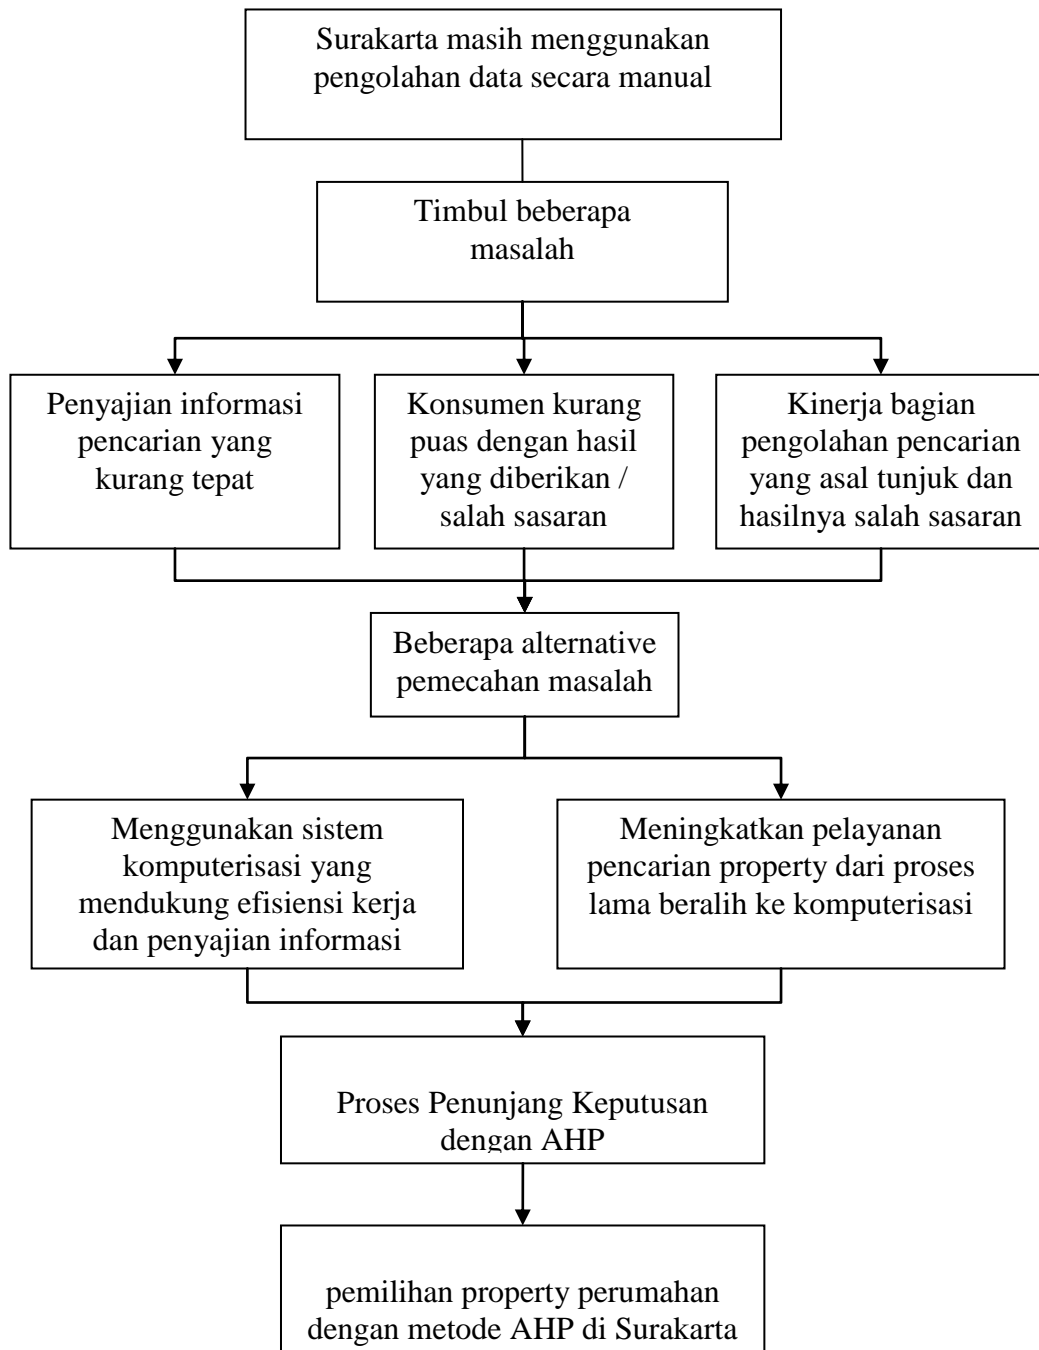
Surakarta masih menggunakan pengolahan data secara manual

Timbul beberapa masalah

Penyajian informasi pencarian yang kurang tepat

Konsumen kurang puas dengan hasil yang diberikan / salah sasaran

Kinerja bagian pengolahan pencarian yang asal tunjuk dan hasilnya salah sasaran

Beberapa alternative pemecahan masalah

Menggunakan sistem komputerisasi yang mendukung efisiensi kerja dan penyajian informasi

Meningkatkan pelayanan pencarian property dari proses lama beralih ke komputerisasi

Proses Penunjang Keputusan dengan AHP

pemilihan property perumahan dengan metode AHP di Surakarta